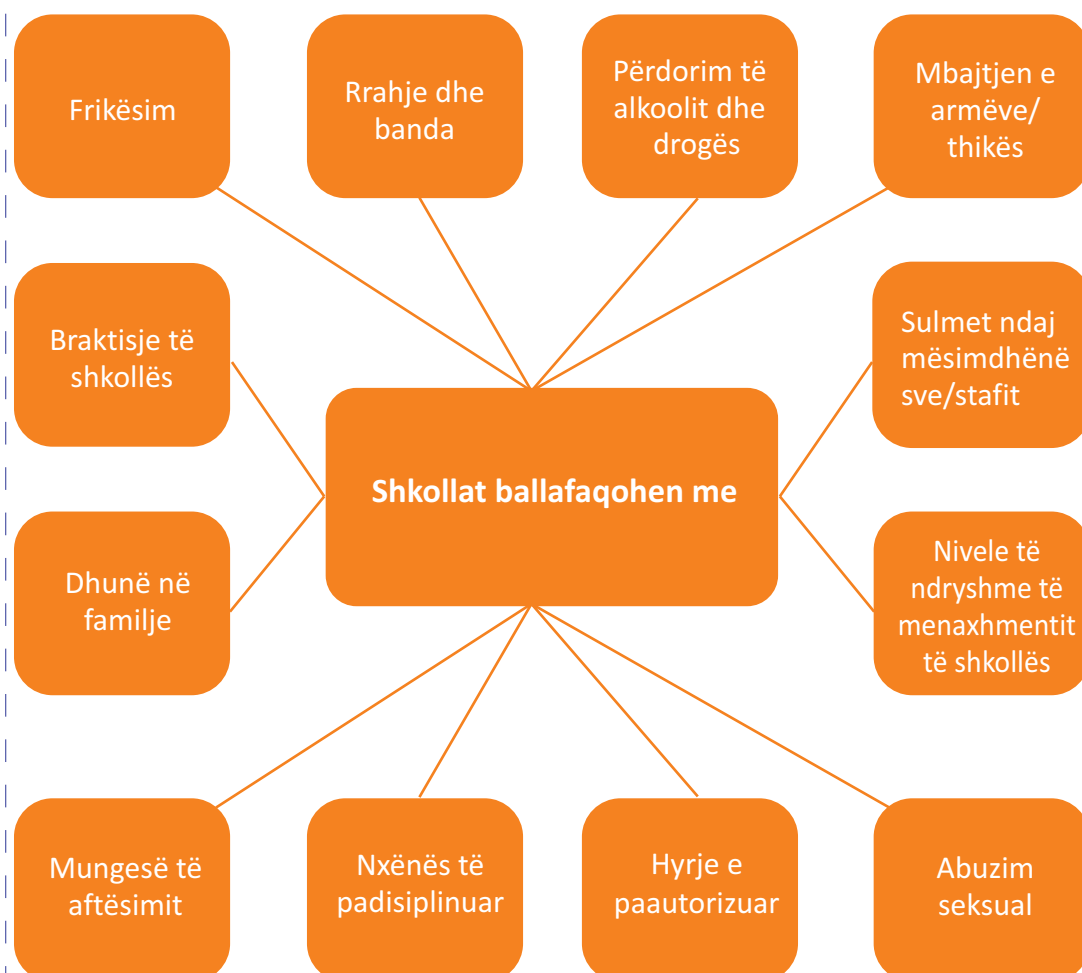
Frikësim

Rrahje dhe banda

Përdorim të alkoolit dhe drogës

Mbajtjen e armëve/ thikës

Braktisje të shkollës

Shkollat ballafaqohen me

Sulmet ndaj mësimdhënësve/stafit

Dhunë në familje

Nivele të ndryshme të menaxhmentit të shkollës

Mungesë të aftësimit

Nxënës të padisiplinuar

Hyrje e paautorizuar

Abuzim seksual